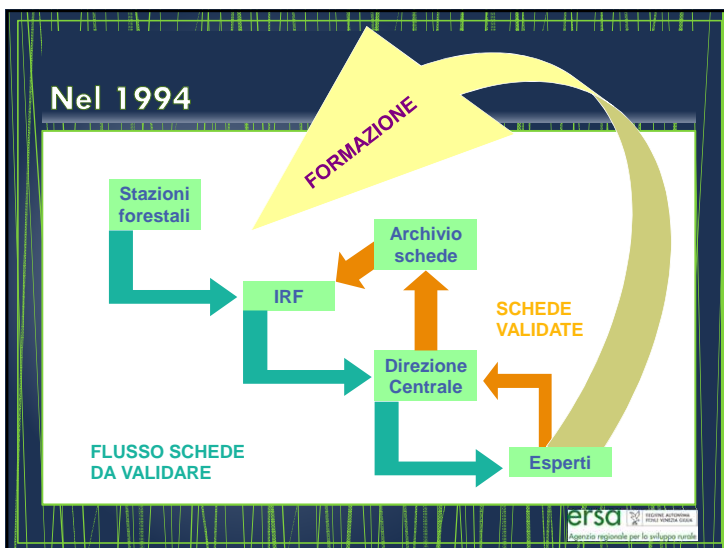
Nel 1994

FORMAZIONE

Stazioni forestali

Archivio schede

IRF

SCHEDE VALIDATE

Direzione Centrale

FLUSSO SCHEDE DA VALIDARE

Esperti

ersa REGIONE AUTONOMA FRIULI VENEZIA GIULIA
Agenzia regionale per lo sviluppo rurale